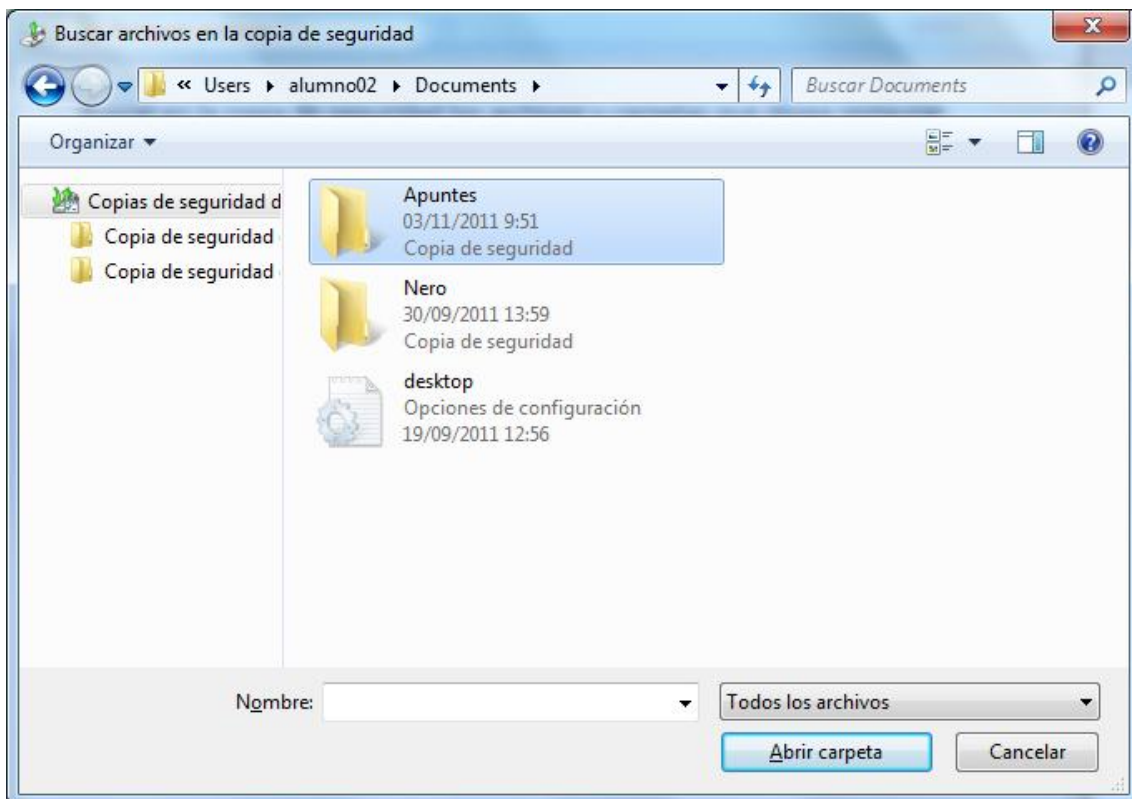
Buscar archivos en la copia de seguridad

« Users ▸ alumno02 ▸ Documents ▸

Buscar Documents

Organizar ▾

Copias de seguridad d
Copia de seguridad
Copia de seguridad

Apuntes
03/11/2011 9:51
Copia de seguridad

Nero
30/09/2011 13:59
Copia de seguridad

desktop
Opciones de configuración
19/09/2011 12:56

Nombre:

Todos los archivos

Abrir carpeta

Cancelar